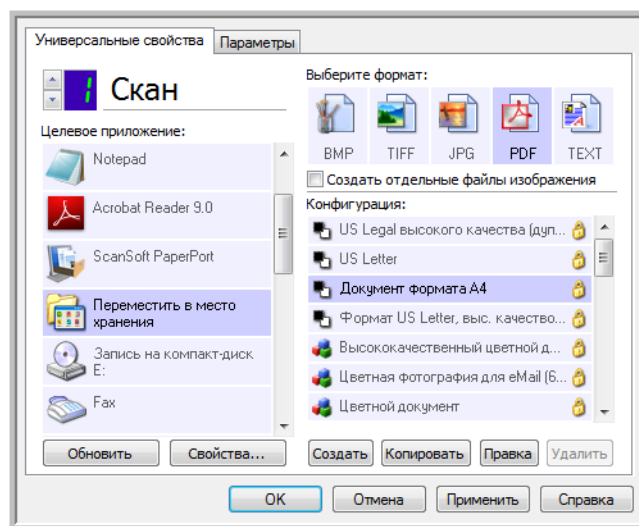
Универсальные свойства | Параметры

1 Скан

Целевое приложение:

Notepad

Acrobat Reader 9.0

ScanSoft PaperPort

Переместить в место хранения

Запись на компакт-диск E:

Fax

Обновить | Свойства...

Выберите формат:

BMP | TIFF | JPG | PDF | TEXT

Создать отдельные файлы изображения

Конфигурация:

US Legal высокого качества (дуп...

US Letter

Документ формата A4

Формат US Letter, выс. качество...

Высококачественный цветной д...

Цветная фотография для eMail (6...

Цветной документ

Создать | Копировать | Правка | Удалить

OK | Отмена | Применить | Справка